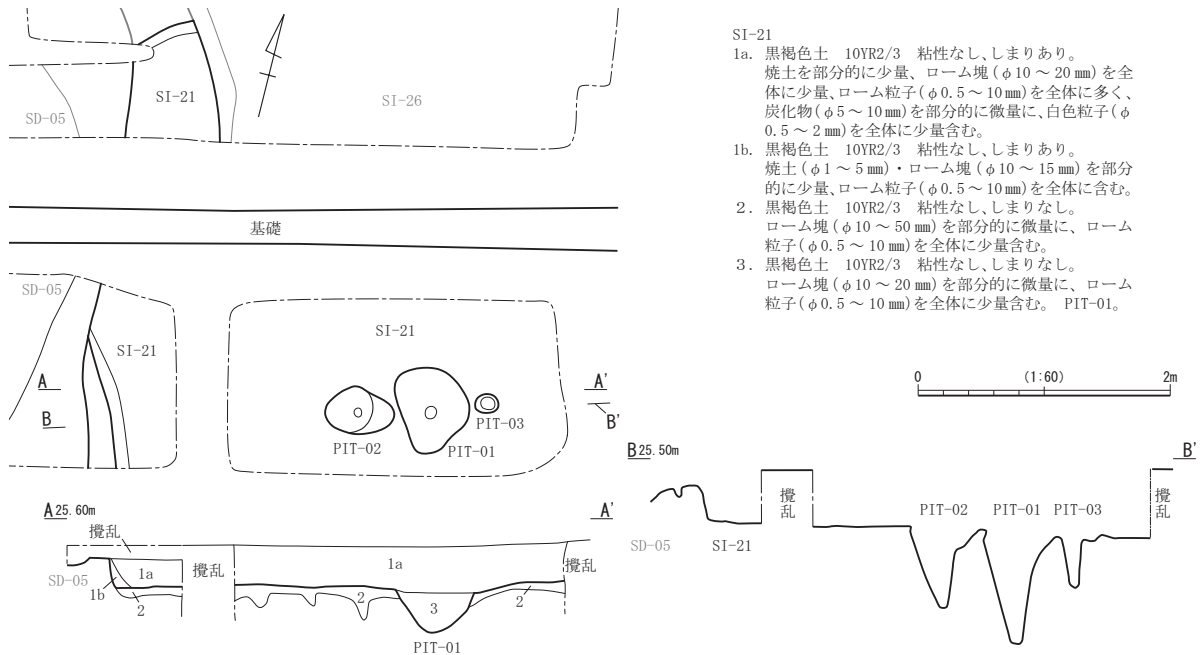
SI-21

SD-05

SI-26

基礎

SD-05

SI-21

SI-21

A

B

A'

B'

PIT-02

PIT-01

PIT-03

A 25.60m

A'

攪乱

攪乱

攪乱

SD-05

1a

1b

2

1a

2

3

2

PIT-01

SI-21
1a. 黒褐色土 10YR2/3 粘性なし、しまりあり。
焼土を部分的に少量、ローム塊（φ10～20㎜）を全体に少量、ローム粒子（φ0.5～10㎜）を全体に多く、炭化物（φ5～10㎜）を部分的に微量に、白色粒子（φ0.5～2㎜）を全体に少量含む。
1b. 黒褐色土 10YR2/3 粘性なし、しまりあり。
焼土（φ1～5㎜）・ローム塊（φ10～15㎜）を部分的に少量、ローム粒子（φ0.5～10㎜）を全体に含む。
2. 黒褐色土 10YR2/3 粘性なし、しまりなし。
ローム塊（φ10～50㎜）を部分的に微量に、ローム粒子（φ0.5～10㎜）を全体に少量含む。
3. 黒褐色土 10YR2/3 粘性なし、しまりなし。
ローム塊（φ10～20㎜）を部分的に微量に、ローム粒子（φ0.5～10㎜）を全体に少量含む。 PIT-01。

0 (1:60) 2m

B 25.50m

B'

攪乱

攪乱

PIT-02 PIT-01 PIT-03

SD-05 SI-21